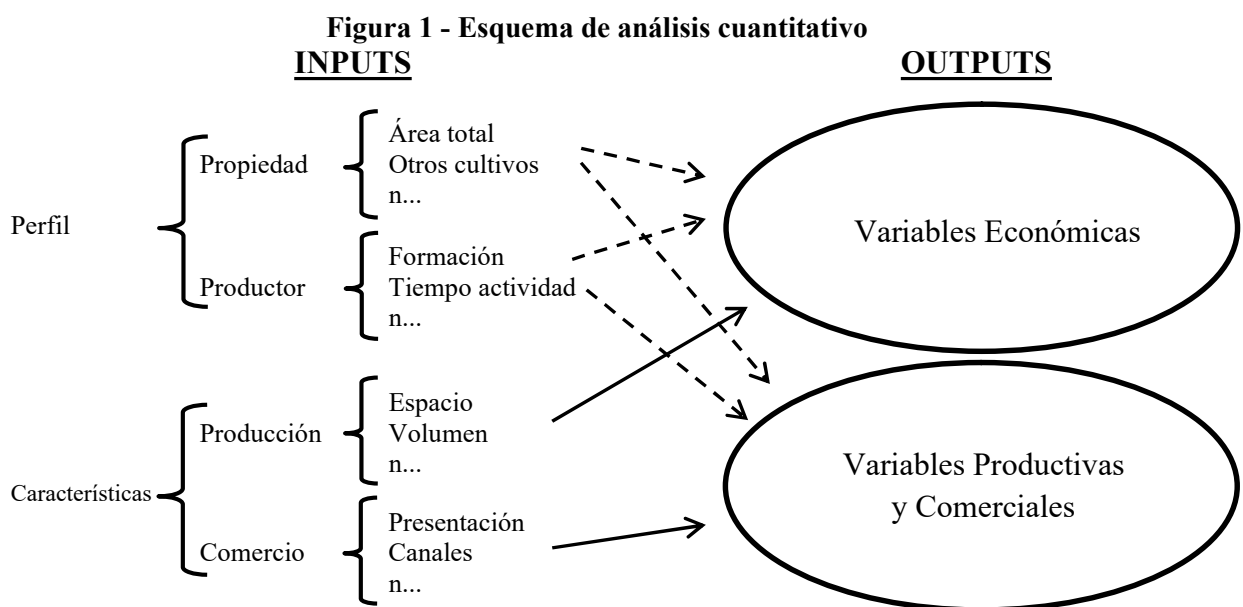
**Figura 1 - Esquema de análisis cuantitativo**

**INPUTS**

**OUTPUTS**

Perfil

Propiedad

Área total
Otros cultivos
n...

Productor

Formación
Tiempo actividad
n...

Características

Producción

Espacio
Volumen
n...

Comercio

Presentación
Canales
n...

Variables Económicas

Variables Productivas y Comerciales